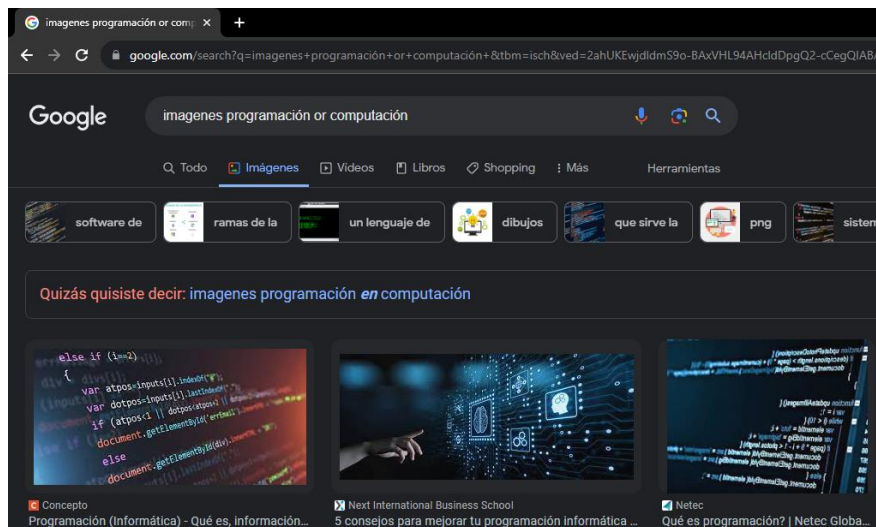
imagenes programación or comp ×
+
google.com/search?q=imagenes+programación+or+computación+&tbm=isch&ved=2ahUKEwjdldmS9o-BAxVHL94AHcldDpgQ2-cCegQIAB

Google
imagenes programación or computación

Todo
Imágenes
Videos
Libros
Shopping
Más
Herramientas

software de
ramas de la
un lenguaje de
dibujos
que sirve la
png
sisten

Quizás quisiste decir: imagenes programación *en* computación

else if (i==2)
{
var atpos=inputs[i].indexOf("@");
var dotpos=inputs[i].lastIndexOf(".");
if (atpos<1 || dotpos<atpos+2 ||
document.getElementById(div).
else
document.getElementById(div).

Concepto
Programación (Informática) - Qué es, información...

Next International Business School
5 consejos para mejorar tu programación informática ...

Netec
Qué es programación? | Netec Globa...